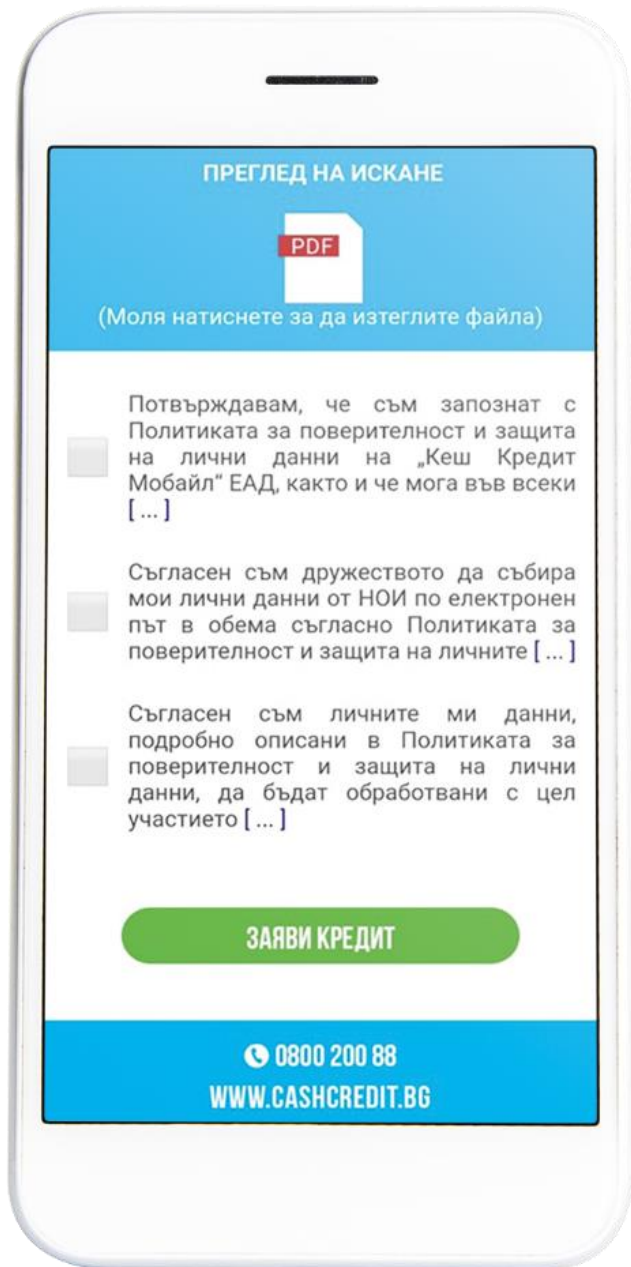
ПРЕГЛЕД НА ИСКАНЕ

PDF

(Моля натиснете за да изтеглите файла)

Потвърждавам, че съм запознат с Политиката за поверителност и защита на лични данни на „Кеш Кредит Мобайл" ЕАД, както и че мога във всеки [ ... ]

Съгласен съм дружеството да събира мои лични данни от НОИ по електронен път в обема съгласно Политиката за поверителност и защита на личните [ ... ]

Съгласен съм личните ми данни, подробно описани в Политиката за поверителност и защита на лични данни, да бъдат обработвани с цел участието [ ... ]

ЗАЯВИ КРЕДИТ

0800 200 88
WWW.CASHCREDIT.BG